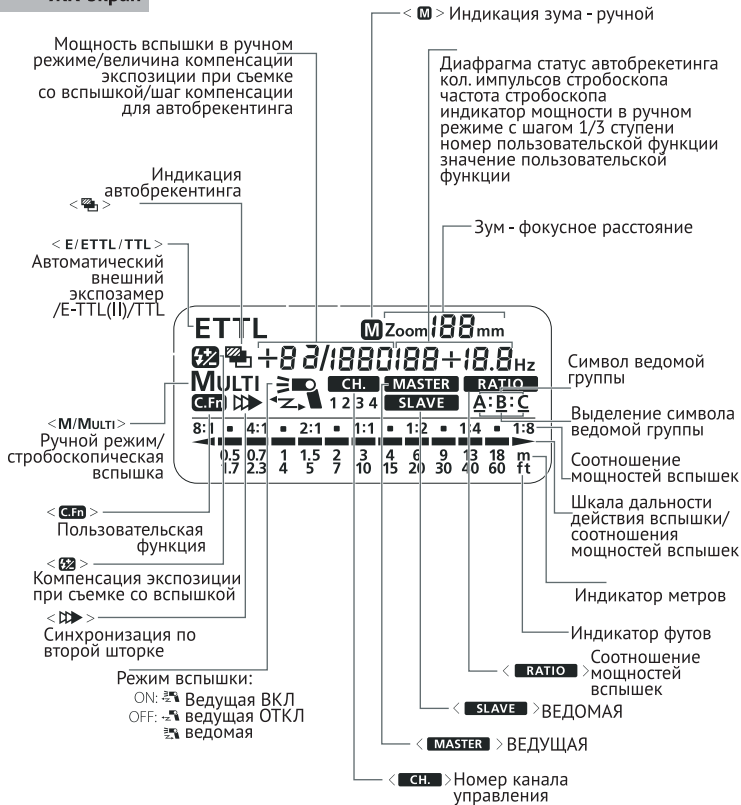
ЖК-экран

< M > Индикация зума - ручной

Мощность вспышки в ручном режиме/величина компенсации экспозиции при съемке со вспышкой/шаг компенсации для автобрекентинга

Диафрагма статус автобрекетинга кол. импульсов стробоскопа частота стробоскопа индикатор мощности в ручном режиме с шагом 1/3 ступени номер пользовательской функции значение пользовательской функции

Индикация автобрекентинга

Зум - фокусное расстояние

< E/ETTL/TTL > Автоматический внешний экспозамер /E-TTL(II)/TTL

ETTL M Zoom 188 mm

+8 3/1880 188 +18.8 Hz

MULTI CH. MASTER RATIO

C.Fn 1 2 3 4 SLAVE A:B:C

8:1 4:1 2:1 1:1 1:2 1:4 1:8

0.5 0.7 1 1.5 2 3 4 6 9 13 18 m
1.7 2.3 4 5 7 10 15 20 30 40 60 ft

Символ ведомой группы

Выделение символа ведомой группы

< M/MULTI > Ручной режим/ стробоскопическая вспышка

Соотношение мощностей вспышек

Шкала дальности действия вспышки/ соотношения мощностей вспышек

< C.Fn > Пользовательская функция

< > Компенсация экспозиции при съемке со вспышкой

Индикатор метров

< > Синхронизация по второй шторке

Индикатор футов

Режим вспышки:
ON: Ведущая ВКЛ
OFF: ведущая ОТКЛ
ведомая

< RATIO > Соотношение мощностей вспышек

< SLAVE > ВЕДОМАЯ

< MASTER > ВЕДУЩАЯ

< CH. > Номер канала управления